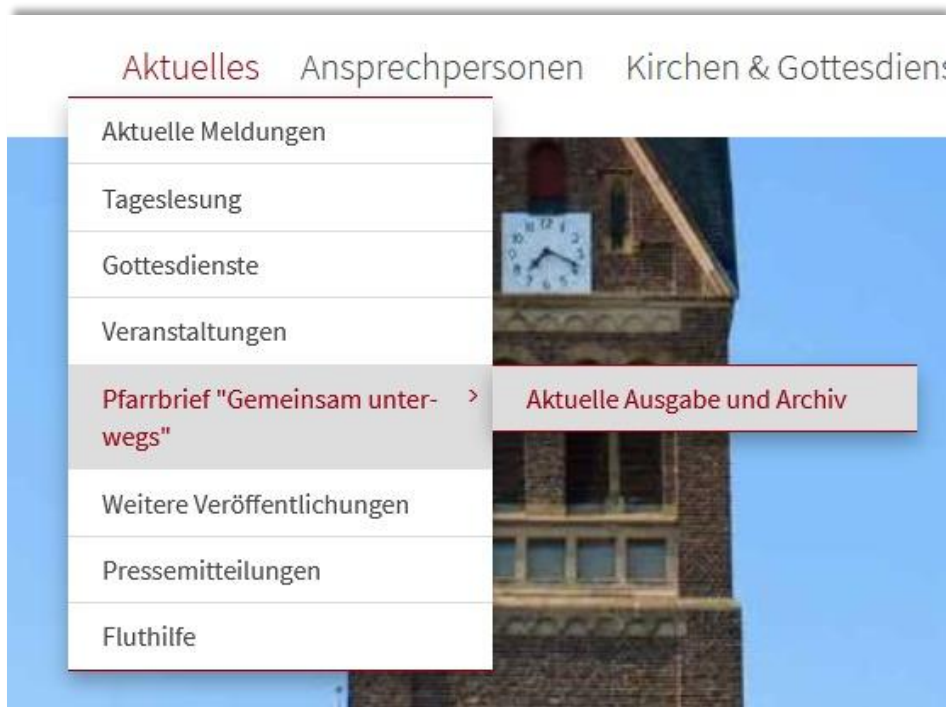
Aktuelles Ansprechpersonen Kirchen & Gottesdiens

Aktuelle Meldungen

Tageslesung

Gottesdienste

Veranstaltungen

Pfarrbrief "Gemeinsam unterwegs" >

Aktuelle Ausgabe und Archiv

Weitere Veröffentlichungen

Pressemitteilungen

Fluthilfe